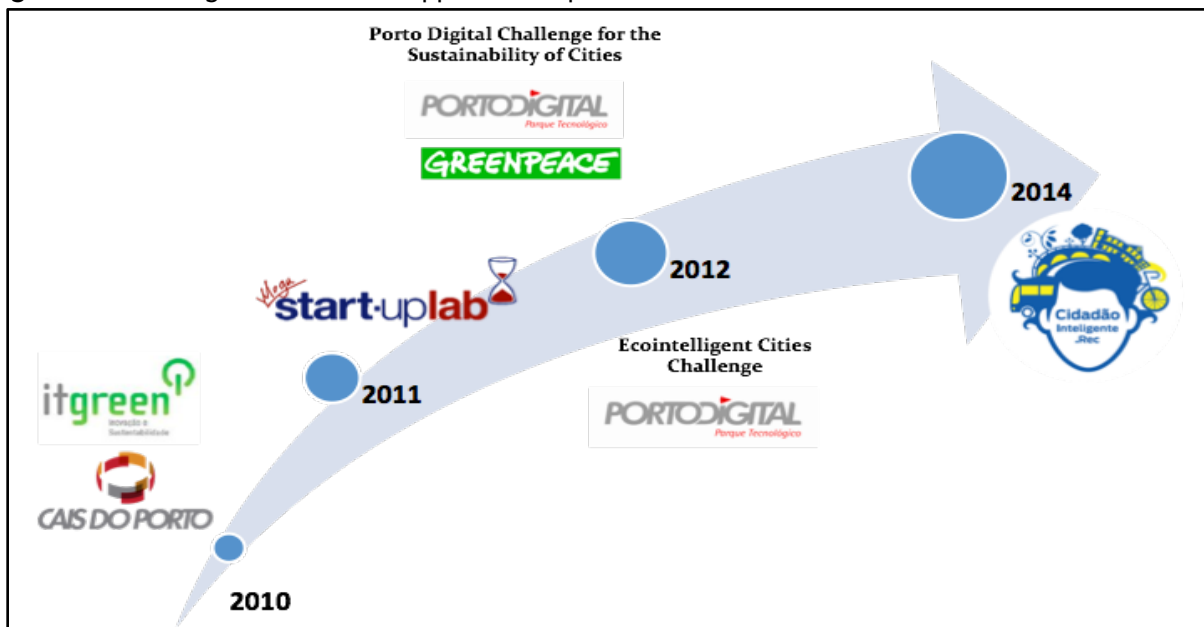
Porto Digital Challenge for the Sustainability of Cities

PORTODIGITAL Parque Tecnológico

GREENPEACE

2014

2012

Mega start·uplab

Cidadão Inteligente .Rec

Ecointelligent Cities Challenge

2011

itgreen Inovação e Sustentabilidade

PORTODIGITAL Parque Tecnológico

CAIS DO PORTO

2010